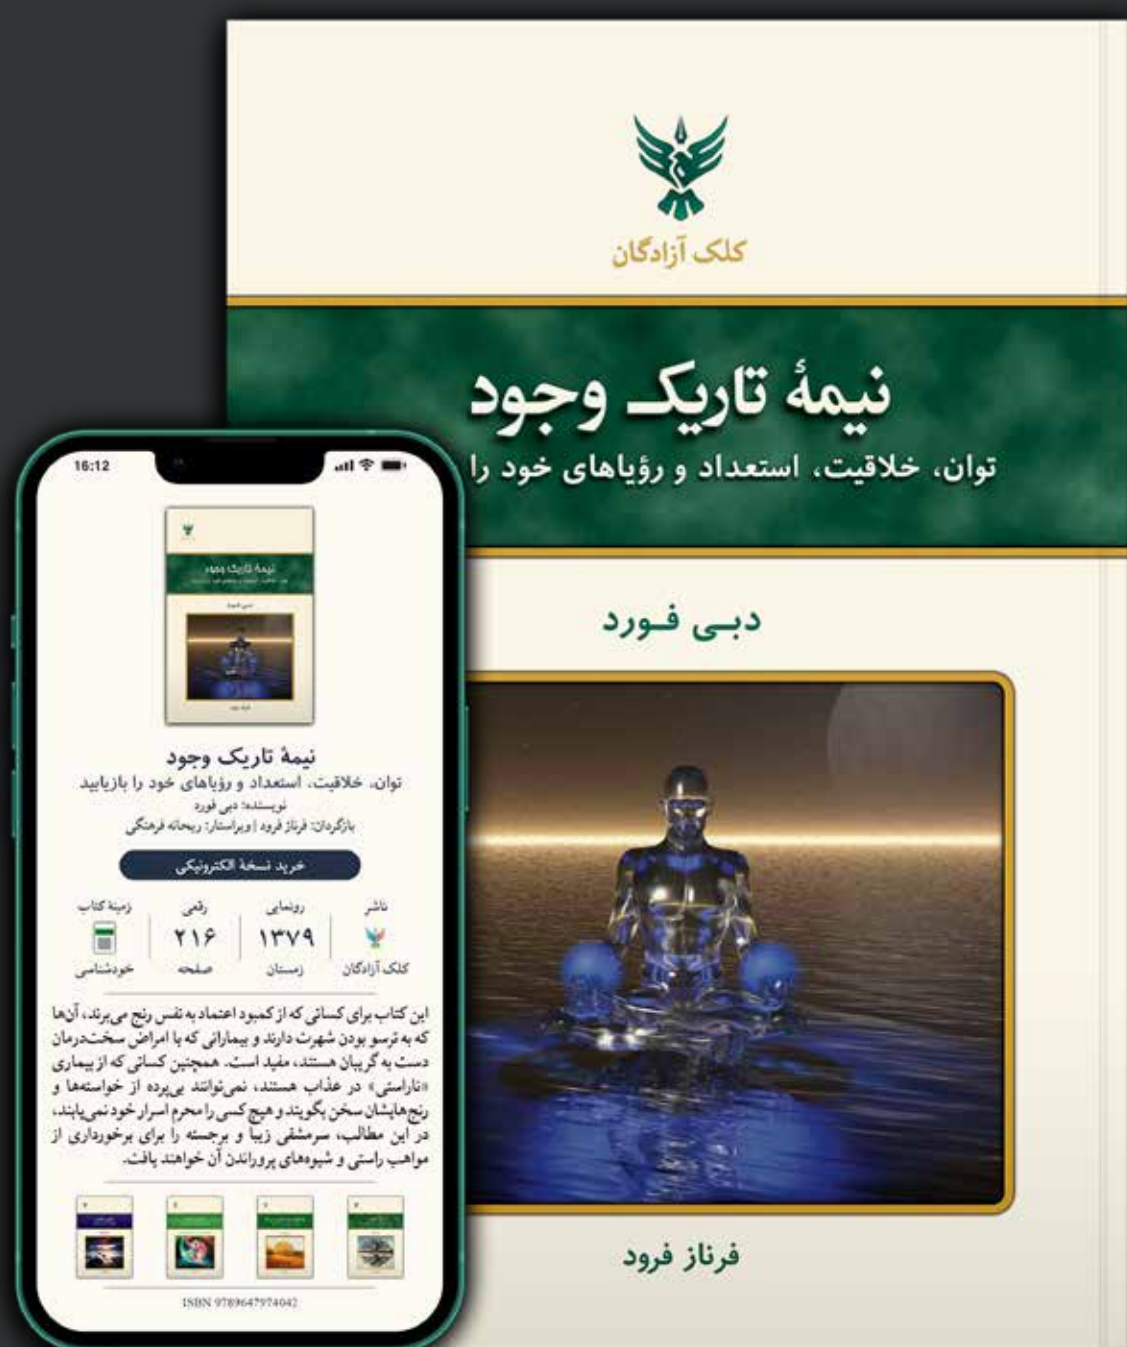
کلک آزادگان

نیمهٔ تاریک وجود

توان، خلاقیت، استعداد و رؤیاهای خود را

دبی فورد

فرناز فرود

16:12

نیمهٔ تاریک وجود

توان، خلاقیت، استعداد و رؤیاهای خود را بازیابید

نویسنده: دبی فورد

بازگردان: فرناز فرود | ویراستار: ریحانه فرهنگی

خرید نسخهٔ الکترونیکی

| ناشر | رونمایی | رقمی | زمینهٔ کتاب |
|---|---|---|---|
| کلک آزادگان | ۱۳۷۹ زمستان | ۲۱۶ صفحه | خودشناسی |

این کتاب برای کسانی که از کمبود اعتماد به نفس رنج می‌برند، آن‌ها که به ترس بودن شهرت دارند و بیمارانی که با امراض سخت‌درمان دست به گریبان هستند، مفید است. همچنین کسانی که از بیماری «نارسیتی» در عذاب هستند، نمی‌توانند بی‌پرده از خواسته‌ها و رنج‌هایشان سخن بگویند و هیچ کسی را محرم اسرار خود نمی‌یابند، در این مطالب، سرمشقی زیبا و برجسته را برای برخورداری از مواهب راستی و شیوه‌های پروراندن آن خواهند یافت.

ISBN 9789647974042